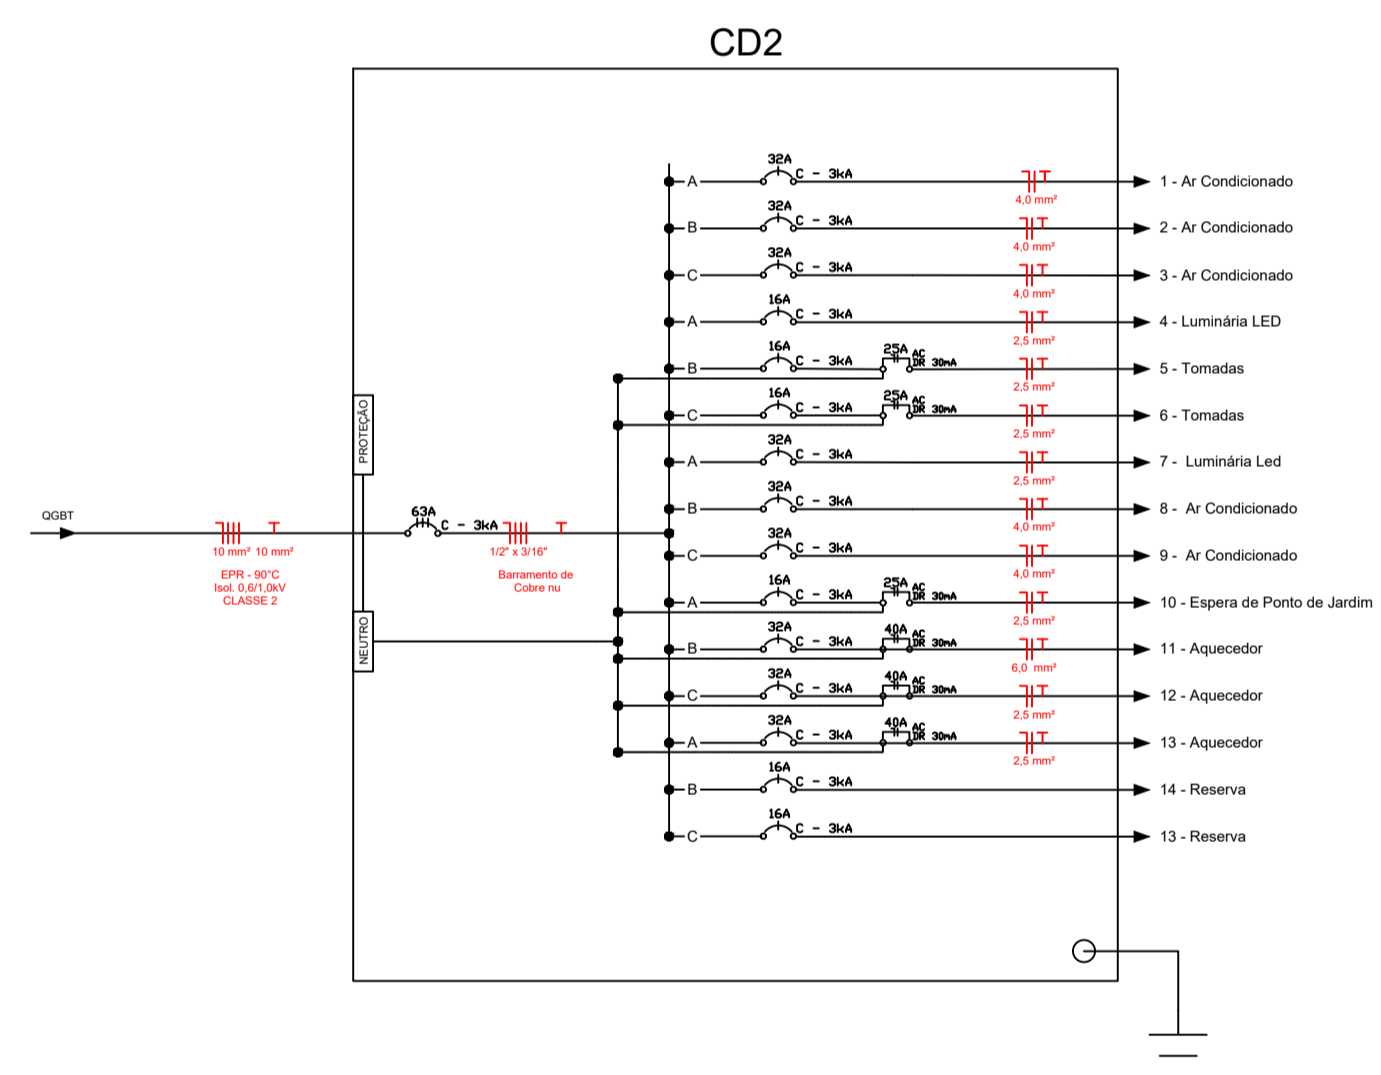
CD2

QGBT

10 mm² 10 mm²

EPR - 90°C
Isol. 0,6/1,0kV
CLASSE 2

PROTEÇÃO

NEUTRO

63A
C - 3kA

1/2" x 3/16"

Barramento de
Cobre nu

A 32A C - 3kA 4,0 mm² 1 - Ar Condicionado

B 32A C - 3kA 4,0 mm² 2 - Ar Condicionado

C 32A C - 3kA 4,0 mm² 3 - Ar Condicionado

A 16A C - 3kA 2,5 mm² 4 - Luminária LED

B 16A C - 3kA 25A AC DR 30mA 2,5 mm² 5 - Tomadas

C 16A C - 3kA 25A AC DR 30mA 2,5 mm² 6 - Tomadas

A 32A C - 3kA 2,5 mm² 7 - Luminária Led

B 32A C - 3kA 4,0 mm² 8 - Ar Condicionado

C 32A C - 3kA 4,0 mm² 9 - Ar Condicionado

A 16A C - 3kA 25A AC DR 30mA 2,5 mm² 10 - Espera de Ponto de Jardim

B 32A C - 3kA 40A AC DR 30mA 6,0 mm² 11 - Aquecedor

C 32A C - 3kA 40A AC DR 30mA 2,5 mm² 12 - Aquecedor

A 32A C - 3kA 40A AC DR 30mA 2,5 mm² 13 - Aquecedor

B 16A C - 3kA 14 - Reserva

C 16A C - 3kA 13 - Reserva